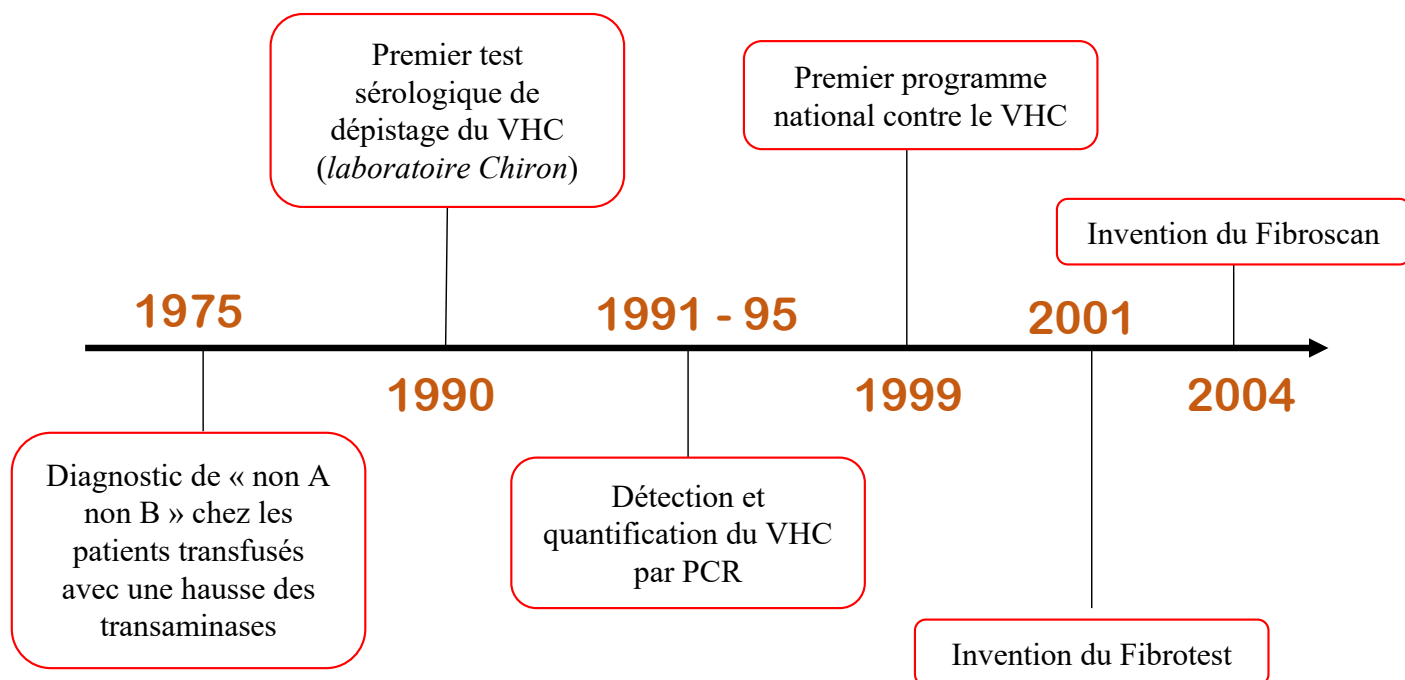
Premier test sérologique de dépistage du VHC (laboratoire Chiron)

Premier programme national contre le VHC

Invention du Fibroscan

1975

1991 - 95

2001

1990

1999

2004

Diagnostic de « non A non B » chez les patients transfusés avec une hausse des transaminases

Détection et quantification du VHC par PCR

Invention du Fibrotest